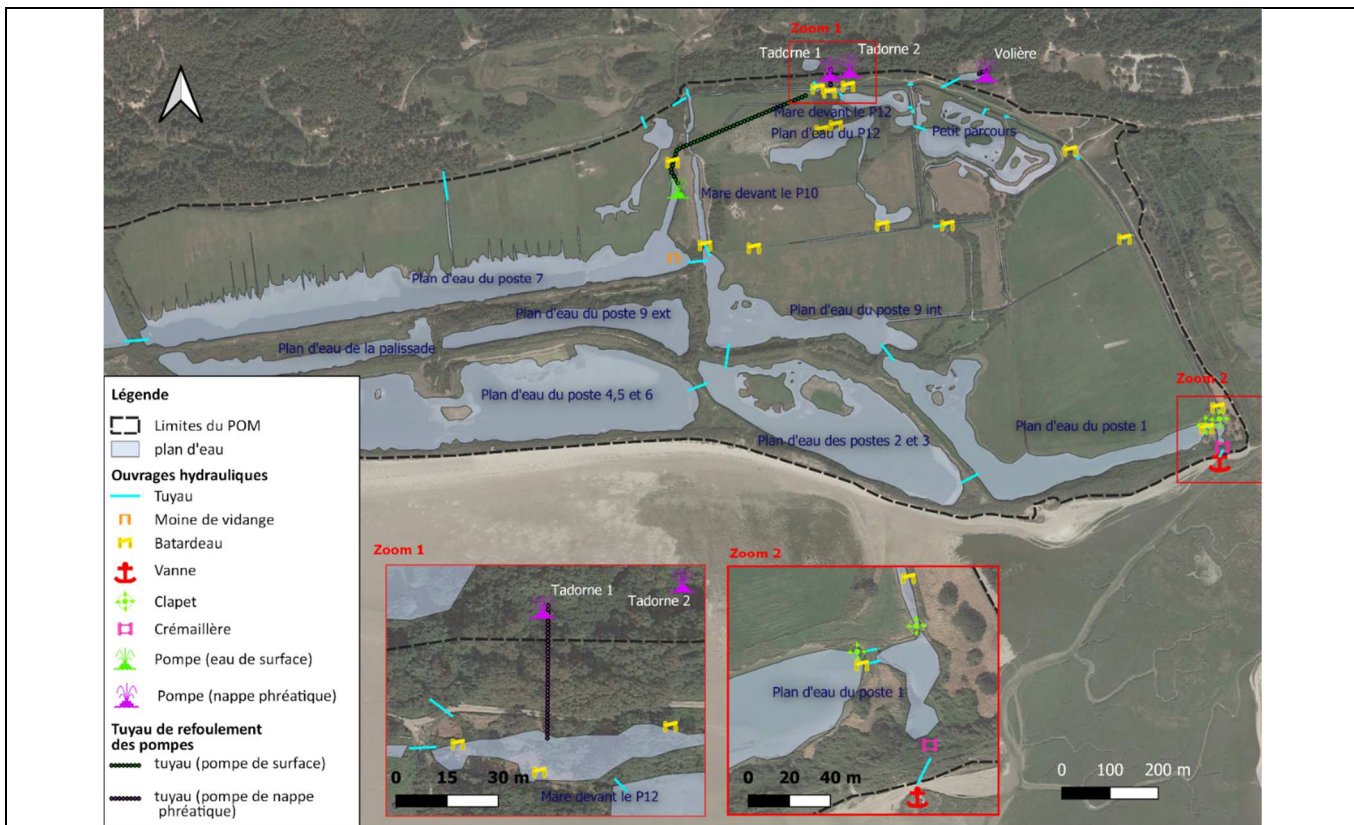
Zoom 1
Tadorne 1
Tadorne 2
Volière
Mare devant le P12
Plan d'eau du P12
Petit parcours
Mare devant le P10
Plan d'eau du poste 7
Plan d'eau du poste 9 ext
Plan d'eau du poste 9 int
Plan d'eau de la palissade
Plan d'eau du poste 4,5 et 6
Plan d'eau des postes 2 et 3
Plan d'eau du poste 1
Zoom 2

Légende
Limites du POM
plan d'eau
Ouvrages hydrauliques
Tuyau
Moine de vidange
Batardeau
Vanne
Clapet
Crémaillère
Pompe (eau de surface)
Pompe (nappe phréatique)
Tuyau de refoulement des pompes
tuyau (pompe de surface)
tuyau (pompe de nappe phréatique)

Zoom 1
Tadorne 1
Tadorne 2
0 15 30 m
Mare devant le P12

Zoom 2
Plan d'eau du poste 1
0 20 40 m

0 100 200 m